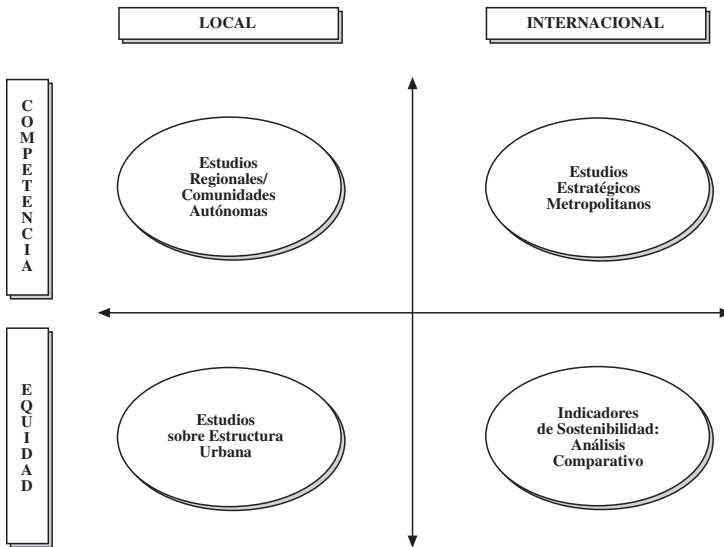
LOCAL

INTERNACIONAL

COMPETENCIA

Estudios Regionales/ Comunidades Autónomas

Estudios Estratégicos Metropolitanos

EQUIDAD

Estudios sobre Estructura Urbana

Indicadores de Sostenibilidad: Análisis Comparativo